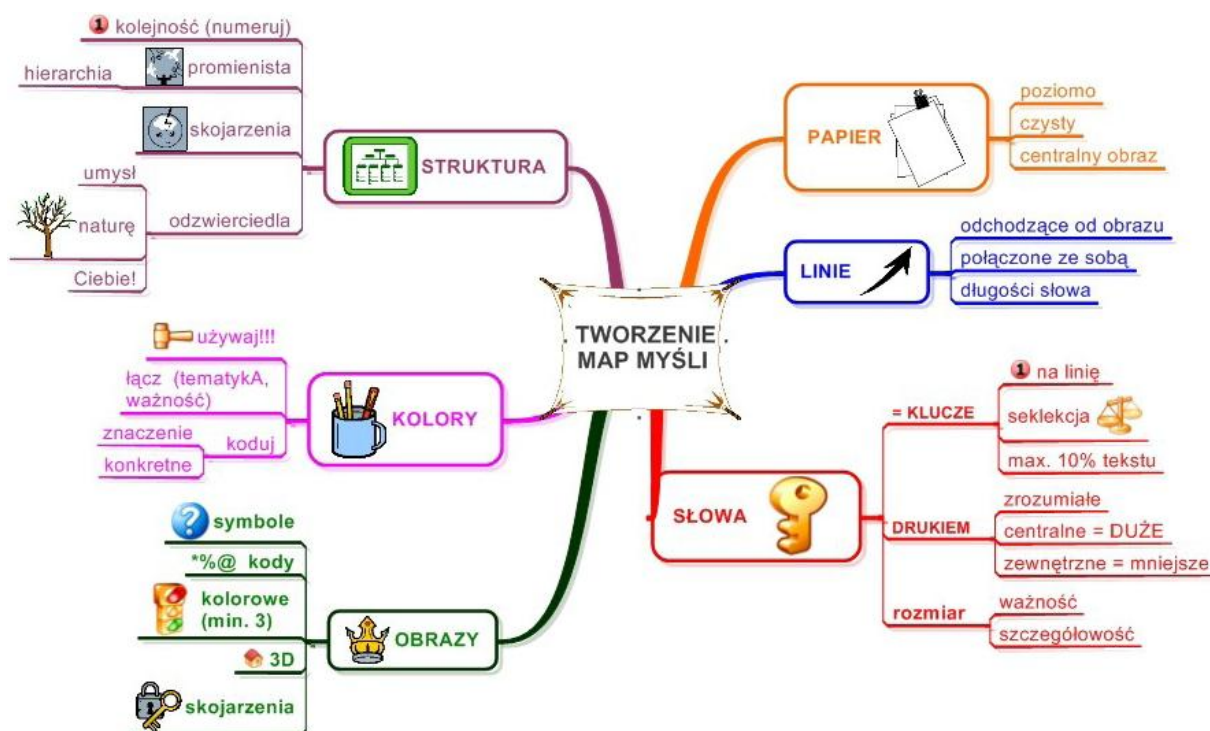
TWORZENIE MAP MYŚLI

STRUKTURA
1 kolejność (numeruj)
hierarchia
promienista
skojarzenia
odzwierciedla
umysł
naturę
Ciebie!

KOLORY
używaj!!!
łącz (tematykA, ważność)
koduj
znaczenie
konkretne

OBRAZY
symbole
*%@ kody
kolorowe (min. 3)
3D
skojarzenia

PAPIER
poziomo
czysty
centralny obraz

LINIE
odchodzące od obrazu
połączone ze sobą
długości słowa

SŁOWA
= KLUCZE
1 na linię
seklekcja
max. 10% tekstu
DRUKIEM
zrozumiałe
centralne = DUŻE
zewnętrzne = mniejsze
rozmiar
ważność
szczegółowość